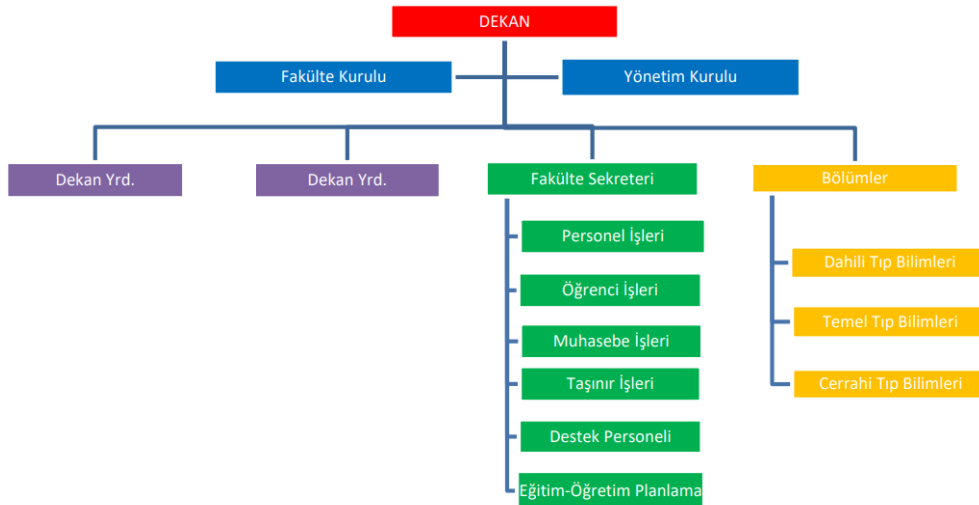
DEKAN

Fakülte Kurulu

Yönetim Kurulu

Dekan Yrd.

Dekan Yrd.

Fakülte Sekreteri

Personel İşleri

Öğrenci İşleri

Muhasebe İşleri

Taşınır İşleri

Destek Personeli

Eğitim-Öğretim Planlama

Bölümler

Dahili Tıp Bilimleri

Temel Tıp Bilimleri

Cerrahi Tıp Bilimleri